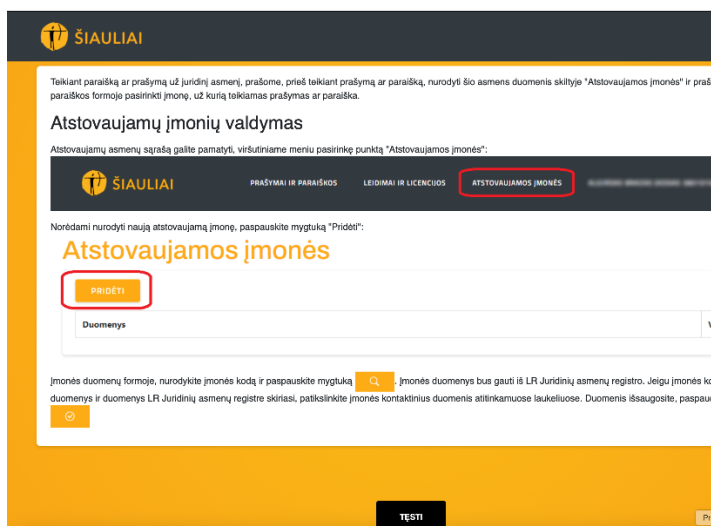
ŠIAULIAI

Teikiant paraišką ar prašymą už juridinį asmenį, prašome, prieš teikiant prašymą ar paraišką, nurodyti šio asmens duomenis skiltyje "Atstovaujamos įmonės" ir pra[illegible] paraiškos formoje pasirinkti įmonę, už kurią teikiamas prašymas ar paraiška.

Atstovaujamų įmonių valdymas

Atstovaujamų asmenų sąrašą galite pamatyti, viršutiniame meniu pasirinkę punktą "Atstovaujamos įmonės":

ŠIAULIAI PRAŠYMAI IR PARAIŠKOS LEIDIMAI IR LICENCIJOS ATSTOVAUJAMOS ĮMONĖS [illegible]

Norėdami nurodyti naują atstovaujamą įmonę, paspauskite mygtuką "Pridėti":

Atstovaujamos įmonės

PRIDĖTI

Duomenys

Įmonės duomenų formoje, nurodykite įmonės kodą ir paspauskite mygtuką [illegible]. Įmonės duomenys bus gauti iš LR Juridinių asmenų registro. Jeigu įmonės ko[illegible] duomenys ir duomenys LR Juridinių asmenų registre skiriasi, patikslinkite įmonės kontaktinius duomenis atitinkamuose laukeliuose. Duomenis išsaugosite, paspau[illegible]

TĘSTI